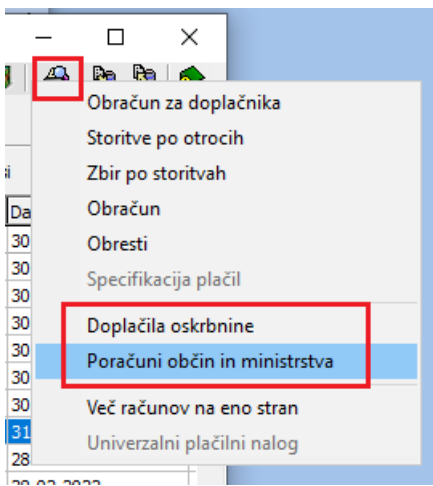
Obračun za doplačnika
Storitve po otrocih
Zbir po storitvah
Obračun
Obresti
Specifikacija plačil
Doplačila oskrbnine
Poračuni občin in ministrstva
Več računov na eno stran
Univerzalni plačilni nalog

si
Da
30
30
30
30
30
30
30
31
28